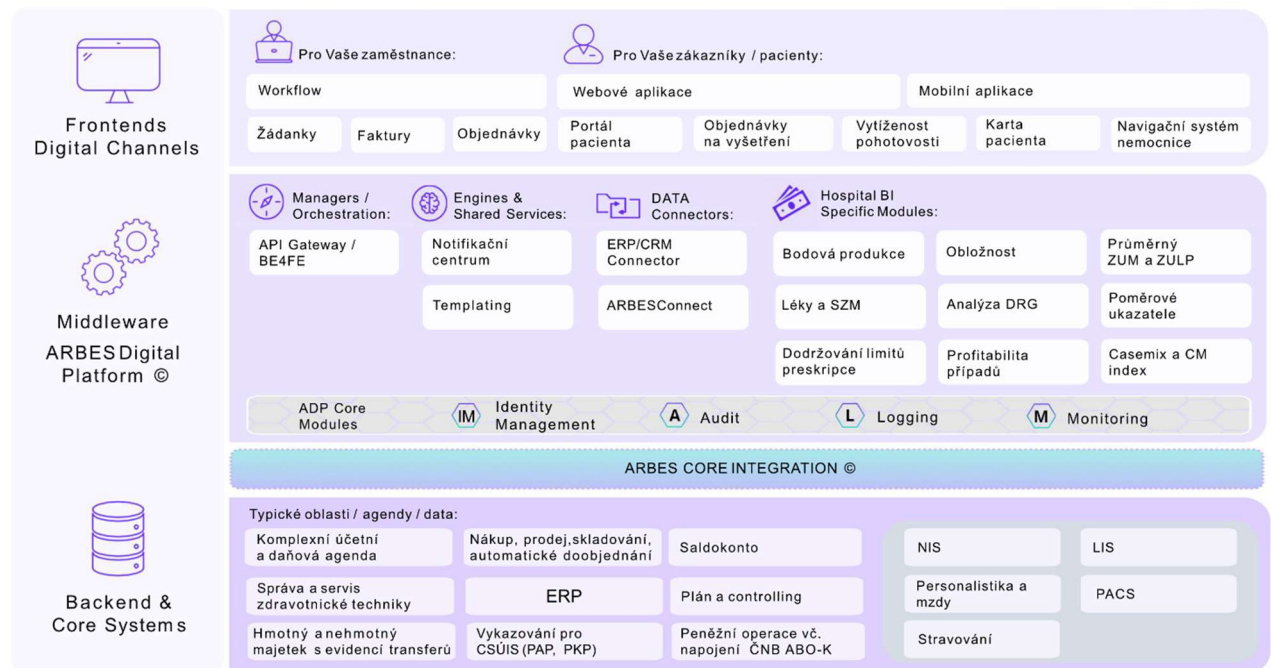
Frontends Digital Channels

Pro Vaše zaměstnance:

Workflow

Žádanky

Faktury

Objednávky

Pro Vaše zákazníky / pacienty:

Webové aplikace

Mobilní aplikace

Portál pacienta

Objednávky na vyšetření

Vytíženost pohotovosti

Karta pacienta

Navigační systém nemocnice

Middleware ARBES Digital Platform ©

Managers / Orchestration:

API Gateway / BE4FE

Engines & Shared Services:

Notifikační centrum

Templating

DATA Connectors:

ERP/CRM Connector

ARBESConnect

Hospital BI Specific Modules:

Bodová produkce

Obložnost

Průměrný ZUM a ZULP

Léky a SZM

Analýza DRG

Poměrové ukazatele

Dodržování limitů preskripce

Profitabilita případů

Casemix a CM index

ADP Core Modules

IM Identity Management

A Audit

L Logging

M Monitoring

ARBES CORE INTEGRATION ©

Backend & Core Systems

Typické oblasti / agendy / data:

Komplexní účetní a daňová agenda

Nákup, prodej, skladování, automatické doobjednání

Saldokonto

Správa a servis zdravotnické techniky

ERP

Plán a controlling

Hmotný a nehmotný majetek s evidencí transferů

Vykazování pro CSÚIS (PAP, PKP)

Peněžní operace vč. napojení ČNB ABO-K

NIS

LIS

Personalistika a mzdy

PACS

Stravování